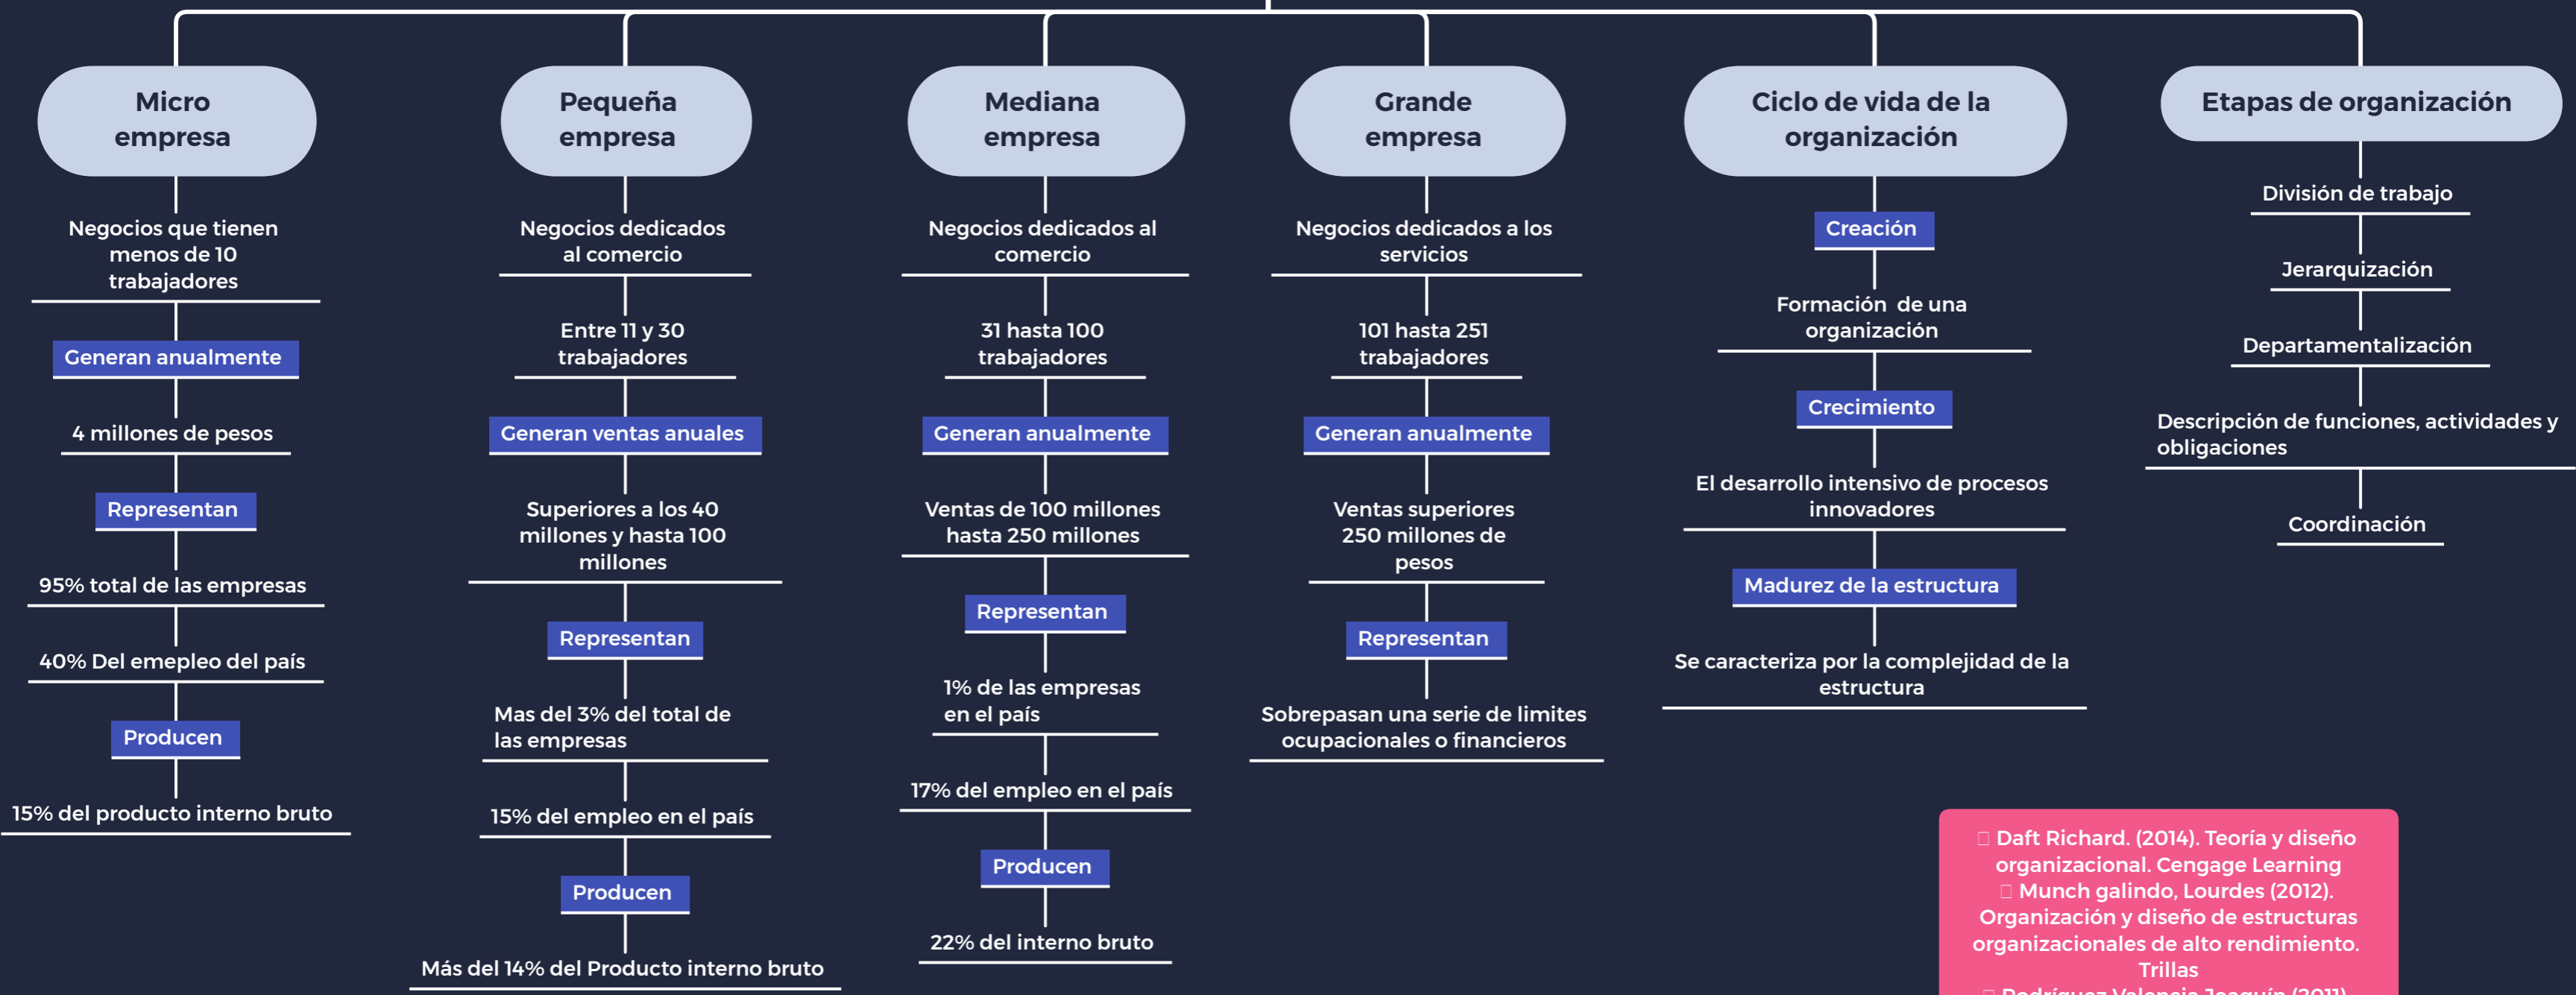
Micro empresa

Negocios que tienen menos de 10 trabajadores

Generan anualmente

4 millones de pesos

Representan

95% total de las empresas

40% Del emepleo del país

Producen

15% del producto interno bruto

Pequeña empresa

Negocios dedicados al comercio

Entre 11 y 30 trabajadores

Generan ventas anuales

Superiores a los 40 millones y hasta 100 millones

Representan

Mas del 3% del total de las empresas

15% del empleo en el país

Producen

Más del 14% del Producto interno bruto

Mediana empresa

Negocios dedicados al comercio

31 hasta 100 trabajadores

Generan anualmente

Ventas de 100 millones hasta 250 millones

Representan

1% de las empresas en el país

17% del empleo en el país

Producen

22% del interno bruto

Grande empresa

Negocios dedicados a los servicios

101 hasta 251 trabajadores

Generan anualmente

Ventas superiores 250 millones de pesos

Representan

Sobrepasan una serie de limites ocupacionales o financieros

Ciclo de vida de la organización

Creación

Formación de una organización

Crecimiento

El desarrollo intensivo de procesos innovadores

Madurez de la estructura

Se caracteriza por la complejidad de la estructura

Etapas de organización

División de trabajo

Jerarquización

Departamentalización

Descripción de funciones, actividades y obligaciones

Coordinación

Daft Richard. (2014). Teoría y diseño organizacional. Cengage Learning
Munch galindo, Lourdes (2012). Organización y diseño de estructuras organizacionales de alto rendimiento. Trillas
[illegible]